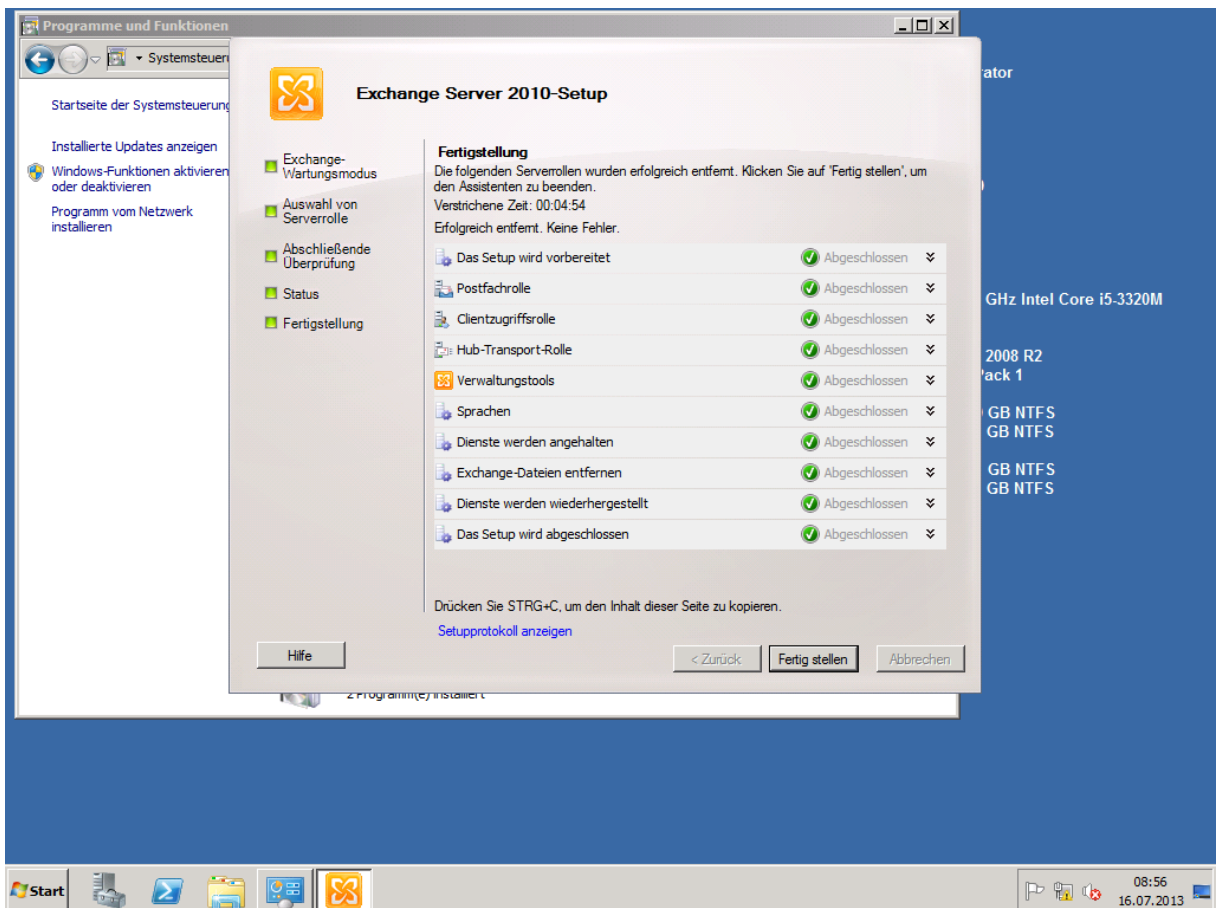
Programme und Funktionen

Systemsteuer

Startseite der Systemsteuerung

Installierte Updates anzeigen

Windows-Funktionen aktivieren oder deaktivieren

Programm vom Netzwerk installieren

Exchange Server 2010-Setup

Exchange-Wartungsmodus

Auswahl von Serverrolle

Abschließende Überprüfung

Status

Fertigstellung

Fertigstellung

Die folgenden Serverrollen wurden erfolgreich entfernt. Klicken Sie auf 'Fertig stellen', um den Assistenten zu beenden.

Verstrichene Zeit: 00:04:54

Erfolgreich entfernt. Keine Fehler.

| | |
|---|---|
| Das Setup wird vorbereitet | Abgeschlossen |
| Postfachrolle | Abgeschlossen |
| Clientzugriffsrolle | Abgeschlossen |
| Hub-Transport-Rolle | Abgeschlossen |
| Verwaltungstools | Abgeschlossen |
| Sprachen | Abgeschlossen |
| Dienste werden angehalten | Abgeschlossen |
| Exchange-Dateien entfernen | Abgeschlossen |
| Dienste werden wiederhergestellt | Abgeschlossen |
| Das Setup wird abgeschlossen | Abgeschlossen |

Drücken Sie STRG+C, um den Inhalt dieser Seite zu kopieren.

Setupprotokoll anzeigen

Hilfe

< Zurück

Fertig stellen

Abbrechen

2 Programm(e) installiert

rator

GHz Intel Core i5-3320M

2008 R2
ack 1

GB NTFS
GB NTFS

GB NTFS
GB NTFS

Start

08:56
16.07.2013